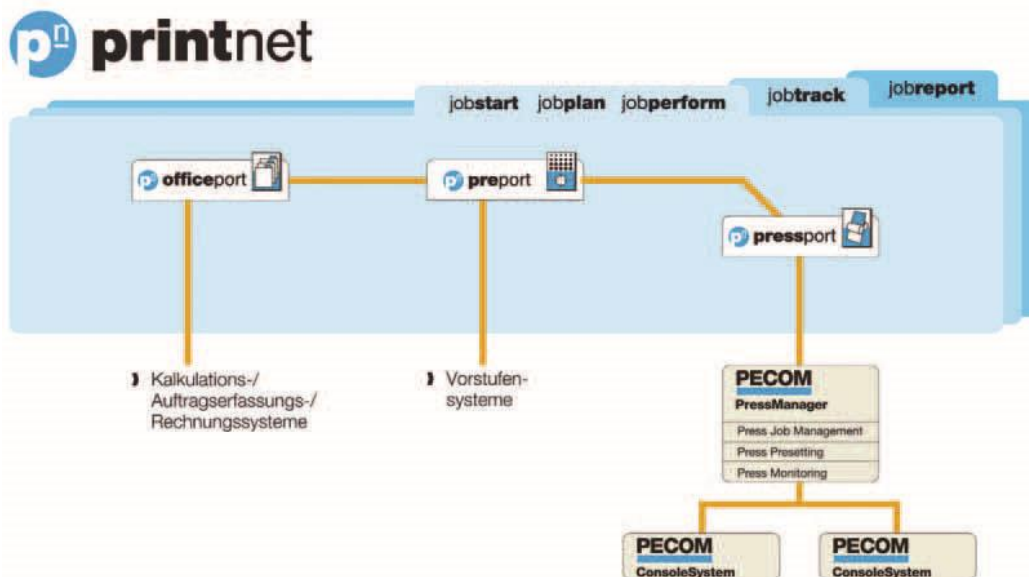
$p^n$ printnet

jobstart jobplan jobperform jobtrack jobreport

officeport

preport

pressport

Kalkulations-/ Auftragserfassungs-/ Rechnungssysteme

Vorstufensysteme

PECOM
PressManager
Press Job Management
Press Presetting
Press Monitoring

PECOM
ConsoleSystem

PECOM
ConsoleSystem